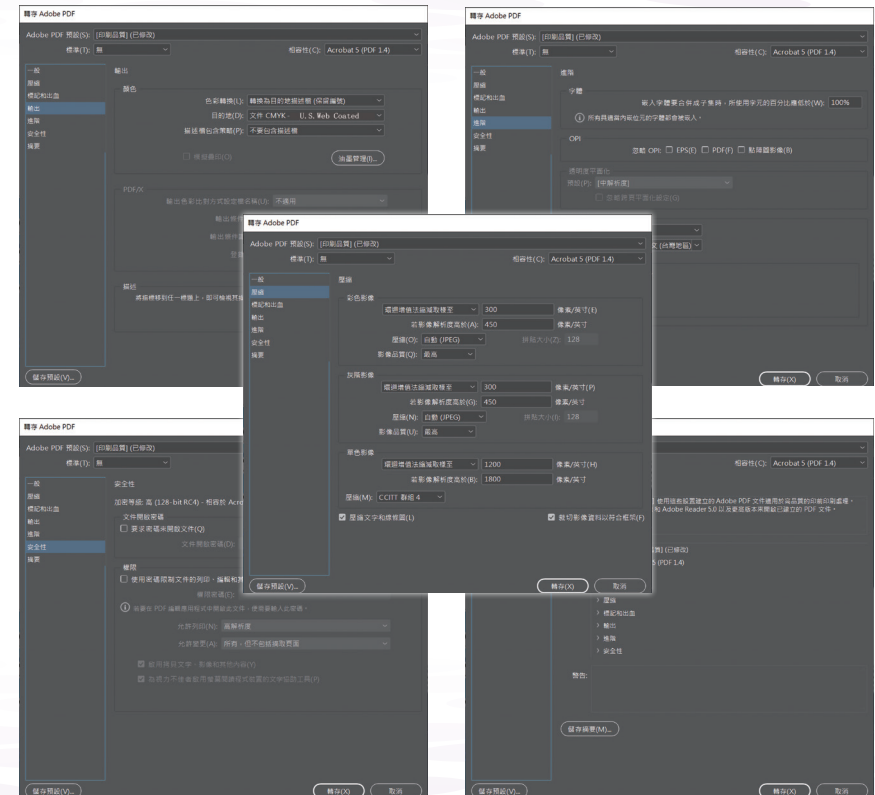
轉存 Adobe PDF

Adobe PDF 預設(S): [印刷品質] (已修改)

標準(T): 無

相容性(C): Acrobat 5 (PDF 1.4)

一般
壓縮
標記和出血
輸出
進階
安全性
摘要

輸出

顏色

色彩轉換(L): 轉換為目的地描述檔 (保留編號)

目的地(D): 文件 CMYK - U.S. Web Coated

描述檔包含策略(P): 不要包含描述檔

模擬疊印(O)

油墨管理(I)...

PDF/X

輸出色彩比對方式描述檔名稱(U): 不適用

說明

將游標移到任一標題上，即可檢視其描述。

儲存預設(V)...

轉存 Adobe PDF

Adobe PDF 預設(S): [印刷品質] (已修改)

標準(T): 無

相容性(C): Acrobat 5 (PDF 1.4)

進階

字體

當人字體要合併成子集時，所使用字元的百分比應低於(W): 100%

所有具備適當內嵌位元的字體都會被嵌入。

OPI

忽略 OPI: EPS(E) PDF(F) 點陣圖影像(B)

透明度平面化

預設(P): [中解析度]

轉存(X) 取消

轉存 Adobe PDF

Adobe PDF 預設(S): [印刷品質] (已修改)

標準(T): 無

相容性(C): Acrobat 5 (PDF 1.4)

一般
壓縮
標記和出血
輸出
進階
安全性
摘要

壓縮

彩色影像

縮減像素取樣至 300 像素/英寸(E)

若影像解析度高於(A): 450 像素/英寸

壓縮(O): 自動 (JPEG) 拼貼大小(Z): 128

影像品質(Q): 最高

灰階影像

縮減像素取樣至 300 像素/英寸(P)

若影像解析度高於(G): 450 像素/英寸

壓縮(N): 自動 (JPEG) 拼貼大小(I): 128

影像品質(U): 最高

單色影像

縮減像素取樣至 1200 像素/英寸(H)

若影像解析度高於(B): 1800 像素/英寸

壓縮(M): CCITT 群組 4

壓縮文字和線條圖(L)

裁切影像資料以符合框架(F)

儲存預設(V)...

轉存(X) 取消

轉存 Adobe PDF

Adobe PDF 預設(S): [印刷品質] (已修改)

標準(T): 無

一般
壓縮
標記和出血
輸出
進階
安全性
摘要

安全性

加密等級: 高 (128-bit RC4) - 相容於 Acro

文件開啟密碼

要求密碼來開啟文件(Q)

文件開啟密碼(D):

權限

使用密碼限制文件的列印、編輯和其

權限密碼(E):

在 PDF 編輯應用程式中開啟此文件，使用者將需要此密碼。

允許列印(N): 高解析度

允許變更(A): 除了擷取頁面以外的任何變更

啟用複製文字、影像和其他內容(Y)

針對視力不佳者啟用螢幕閱讀程式裝置的文字協助工具(F)

儲存預設(V)...

轉存(X) 取消

相容性(C): Acrobat 5 (PDF 1.4)

使用這些設置建立的 Adobe PDF 文件適用於高品質的印前印刷處理。
和 Adobe Reader 5.0 以及更高版本來開啟已建立的 PDF 文件。

[印刷品質] (已修改)
(PDF 1.4)

壓縮
標記和出血
輸出
進階
安全性

警告:

儲存摘要(M)...

儲存預設(V)...

轉存(X) 取消